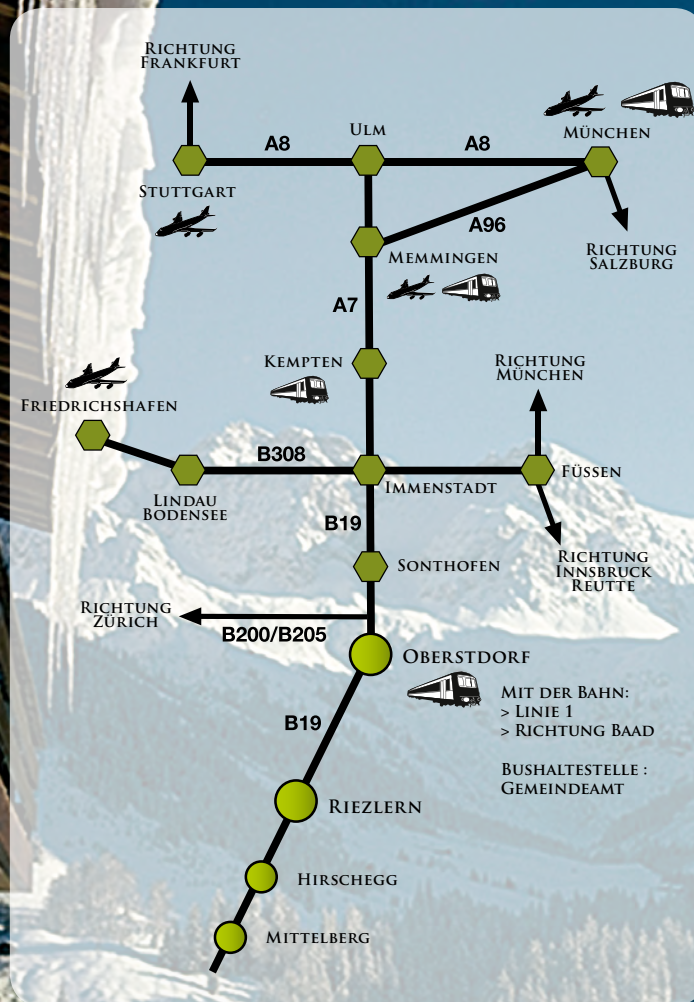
Richtung Frankfurt

Ulm

A8

A8

München

Stuttgart

A96

Richtung Salzburg

Memmingen

A7

Kempten

Richtung München

Friedrichshafen

B308

Lindau Bodensee

Immenstadt

Füssen

B19

Richtung Innsbruck Reutte

Sonthofen

Richtung Zürich

B200/B205

Oberstdorf

Mit der Bahn:
> Linie 1
> Richtung Baad

Bushaltestelle :
Gemeindeamt

B19

Riezlern

Hirschegg

Mittelberg